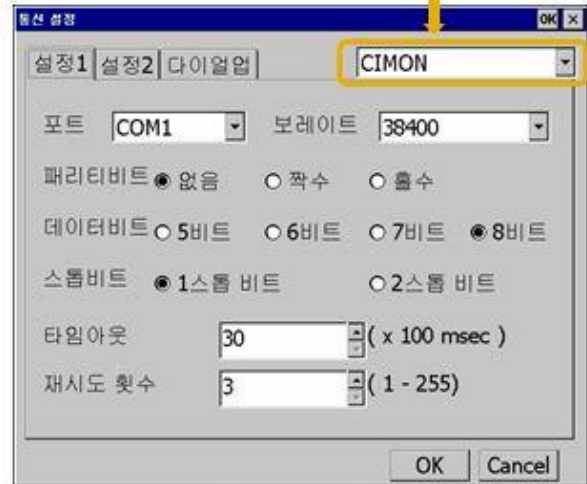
통신 설정

OK ×

설정1 설정2 다이얼업

CIMON

포트 COM1 보레이트 38400

패리티비트 ◉ 없음 ○ 짝수 ○ 홀수

데이터비트 ○ 5비트 ○ 6비트 ○ 7비트 ◉ 8비트

스톱비트 ◉ 1스톱 비트 ○ 2스톱 비트

타임아웃 30 ( x 100 msec )

재시도 횟수 3 ( 1 - 255)

OK Cancel